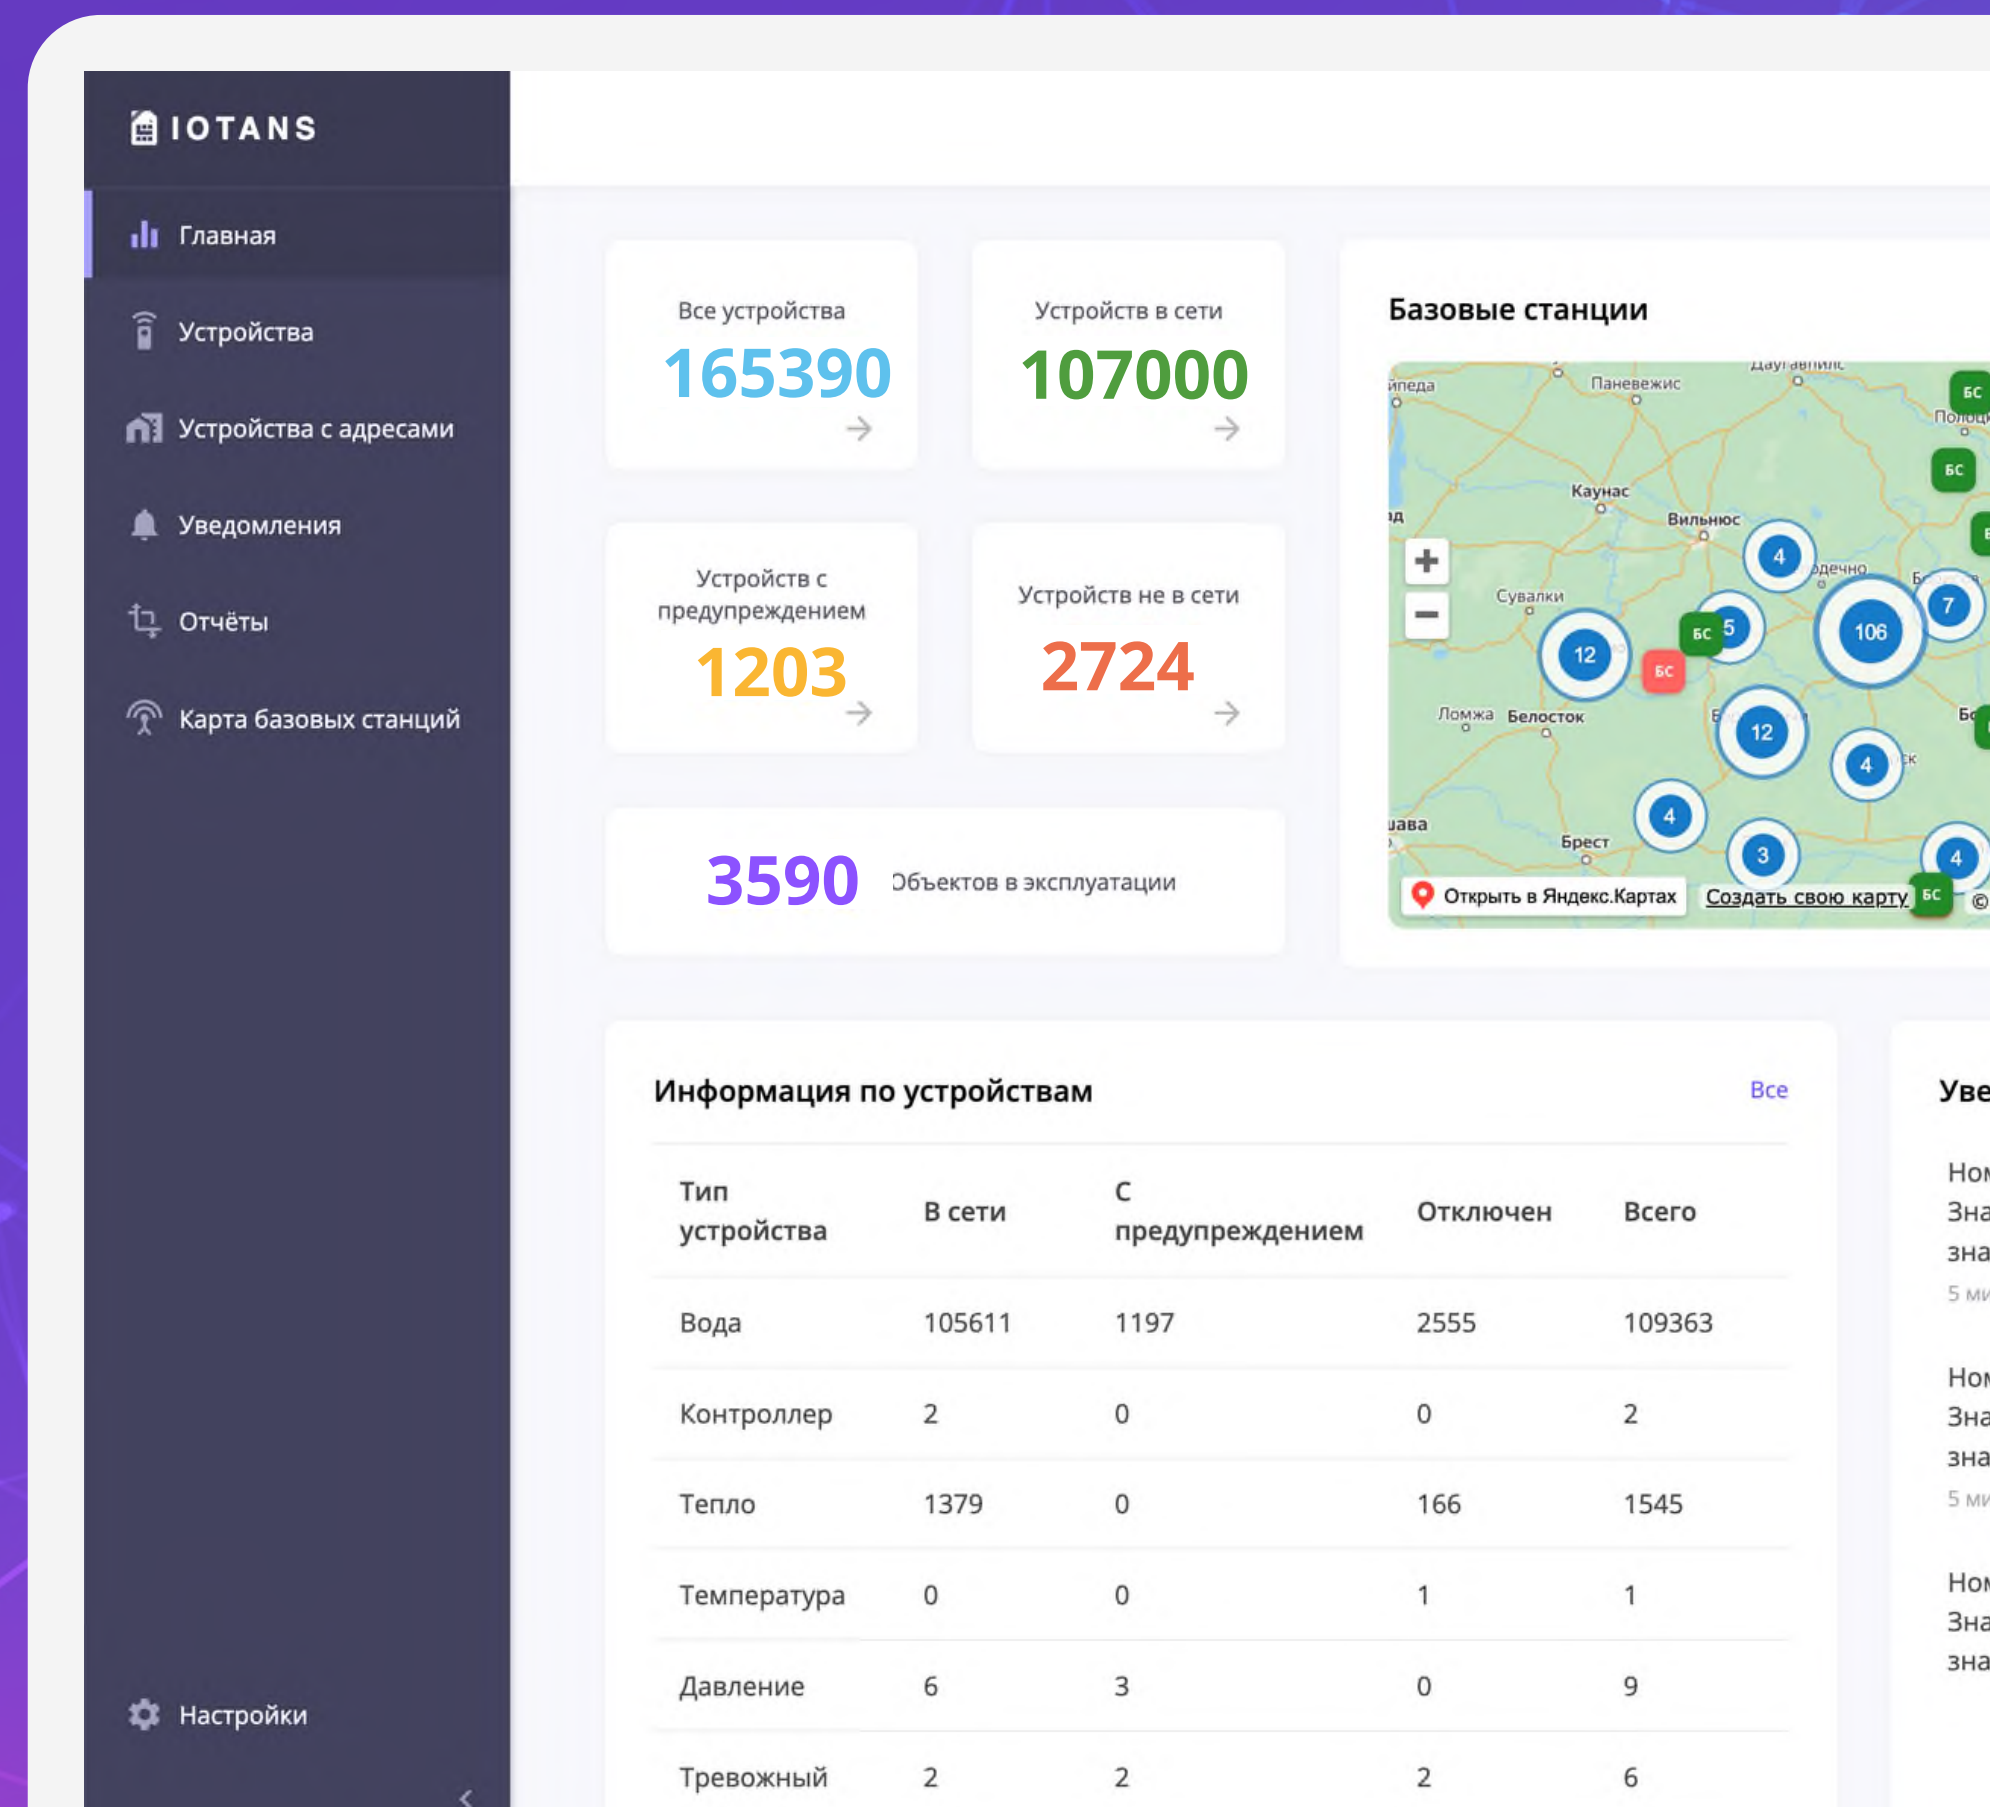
IOTANS

Главная
Устройства
Устройства с адресами
Уведомления
Отчёты
Карта базовых станций
Настройки

Все устройства
165390

Устройств в сети
107000

Устройств с предупреждением
1203

Устройств не в сети
2724

3590 Объектов в эксплуатации

Базовые станции

Паневежис
Каунас
Вильнюс
Сувалки
Ломжа
Белосток
Брест
БС
4
5
12
106
7
12
4
4
3
4
Открыть в Яндекс.Картах
Создать свою карту

Информация по устройствам
Все

| Тип устройства | В сети | С предупреждением | Отключен | Всего |
|---|---|---|---|---|
| Вода | 105611 | 1197 | 2555 | 109363 |
| Контроллер | 2 | 0 | 0 | 2 |
| Тепло | 1379 | 0 | 166 | 1545 |
| Температура | 0 | 0 | 1 | 1 |
| Давление | 6 | 3 | 0 | 9 |
| Тревожный | 2 | 2 | 2 | 6 |

Уве
Ном
Зна
зна
5 ми
Ном
Зна
зна
5 ми
Ном
Зна
зна